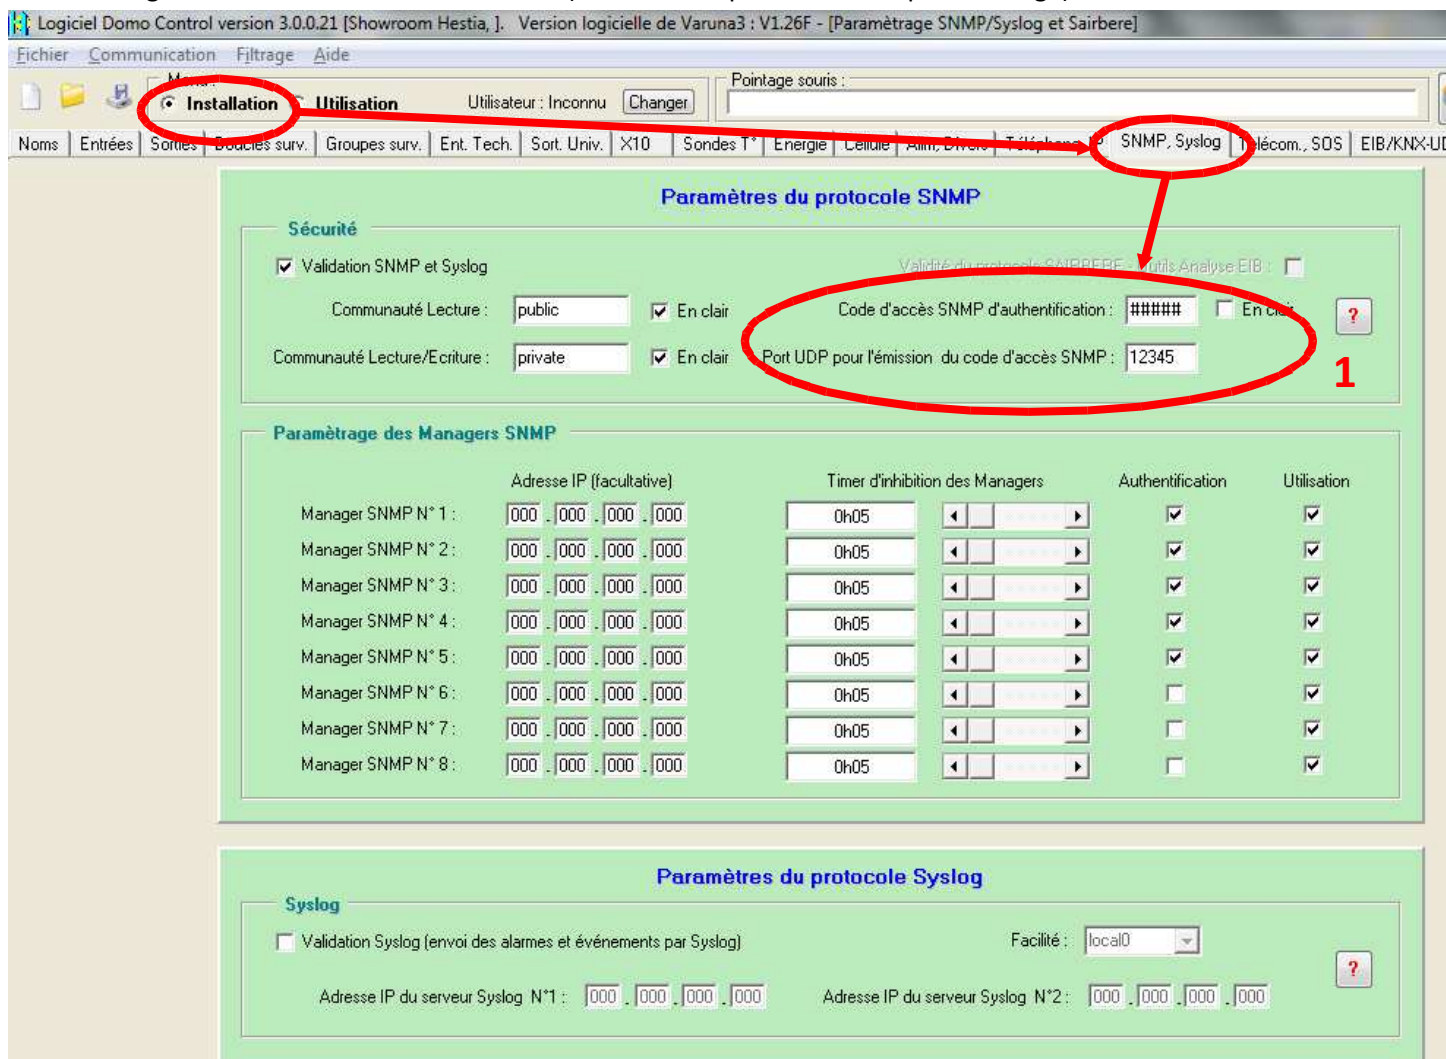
Logiciel Domo Control version 3.0.0.21 [Showroom Hestia, ]. Version logicielle de Varuna3 : V1.26F - [Paramètrage SNMP/Syslog et Sairbere]

Fichier Communication Filtrage Aide

Menu
Installation Utilisation Utilisateur : Inconnu Changer
Pointage souris :

Noms | Entrées | Sorties | Boucles surv. | Groupes surv. | Ent. Tech. | Sort. Univ. | X10 | Sondes T° | Energie | Cellule | Alim. Divers | Téléphone IP | SNMP, Syslog | Télécom., SOS | EIB/KNX-UD

Paramètres du protocole SNMP

Sécurité

Validation SNMP et Syslog
Validité du protocole SAIRBERE - Outils Analyse EIB :

Communauté Lecture : public En clair
Code d'accès SNMP d'authentification : ##### En clair
?

Communauté Lecture/Ecriture : private En clair
Port UDP pour l'émission du code d'accès SNMP : 12345

1

Paramétrage des Managers SNMP

| | Adresse IP (facultative) | Timer d'inhibition des Managers | Authentification | Utilisation |
|---|---|---|---|---|
| Manager SNMP N° 1 : | 000 . 000 . 000 . 000 | 0h05 | ☑ | ☑ |
| Manager SNMP N° 2 : | 000 . 000 . 000 . 000 | 0h05 | ☑ | ☑ |
| Manager SNMP N° 3 : | 000 . 000 . 000 . 000 | 0h05 | ☑ | ☑ |
| Manager SNMP N° 4 : | 000 . 000 . 000 . 000 | 0h05 | ☑ | ☑ |
| Manager SNMP N° 5 : | 000 . 000 . 000 . 000 | 0h05 | ☑ | ☑ |
| Manager SNMP N° 6 : | 000 . 000 . 000 . 000 | 0h05 | ☐ | ☑ |
| Manager SNMP N° 7 : | 000 . 000 . 000 . 000 | 0h05 | ☐ | ☑ |
| Manager SNMP N° 8 : | 000 . 000 . 000 . 000 | 0h05 | ☐ | ☑ |

Paramètres du protocole Syslog

Syslog

Validation Syslog (envoi des alarmes et événements par Syslog)
Facilité : local0
?

Adresse IP du serveur Syslog N°1 : 000 . 000 . 000 . 000
Adresse IP du serveur Syslog N°2 : 000 . 000 . 000 . 000